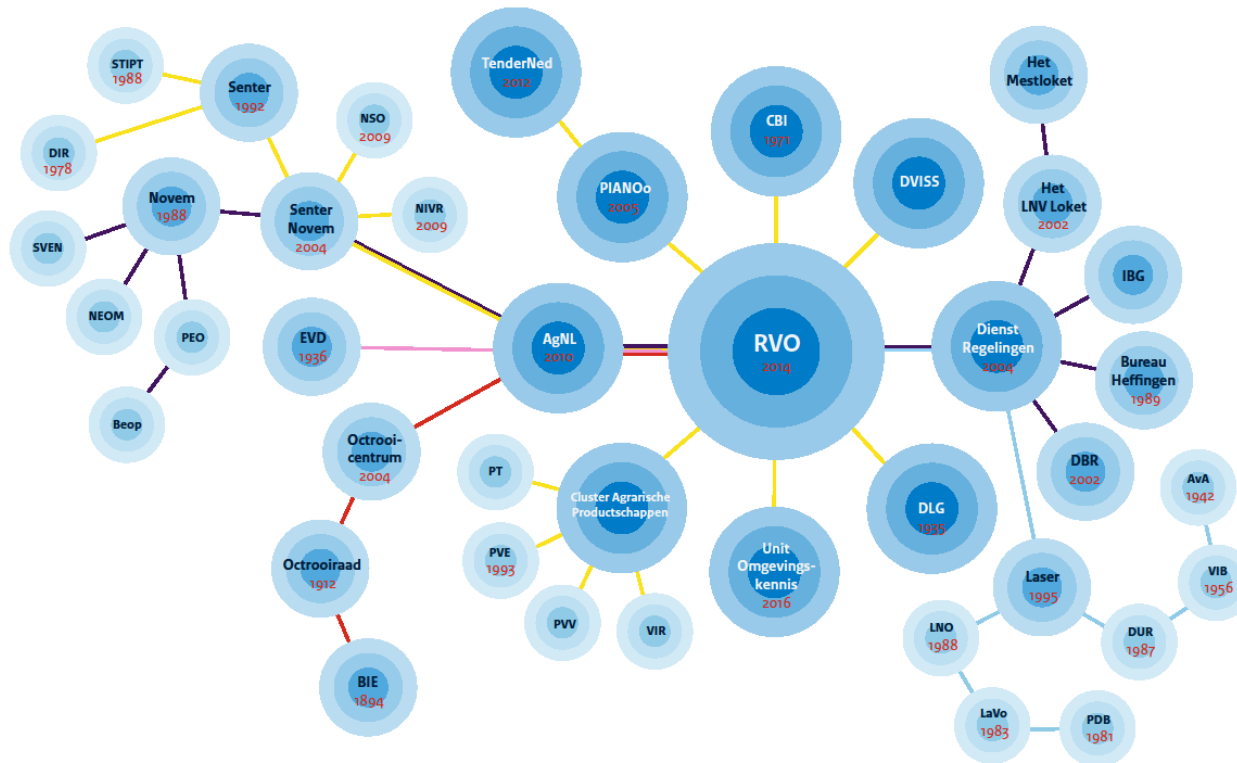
STIPT
1988

Senter
1992

DIR
1978

NSO
2009

Novem
1988

Senter Novem
2004

NIVR
2009

SVEN

NEOM

PEO

Beop

TenderNed
2012

PIANOo
2005

CBI
1971

DVISS

Het Mestloket

Het LNV Loket
2002

IBG

EVD
1936

AgNL
2010

RVO
2014

Dienst Regelingen
2004

Bureau Heffingen
1989

Octrooi-centrum
2004

PT

Cluster Agrarische Productschappen

PVE
1993

PVV

VIR

Unit Omgevings-kennis
2016

DLG
1935

DBR
2002

AvA
1942

Octrooiraad
1912

BIE
1894

Laser
1995

VIB
1956

LNO
1988

DUR
1987

LaVo
1983

PDB
1981